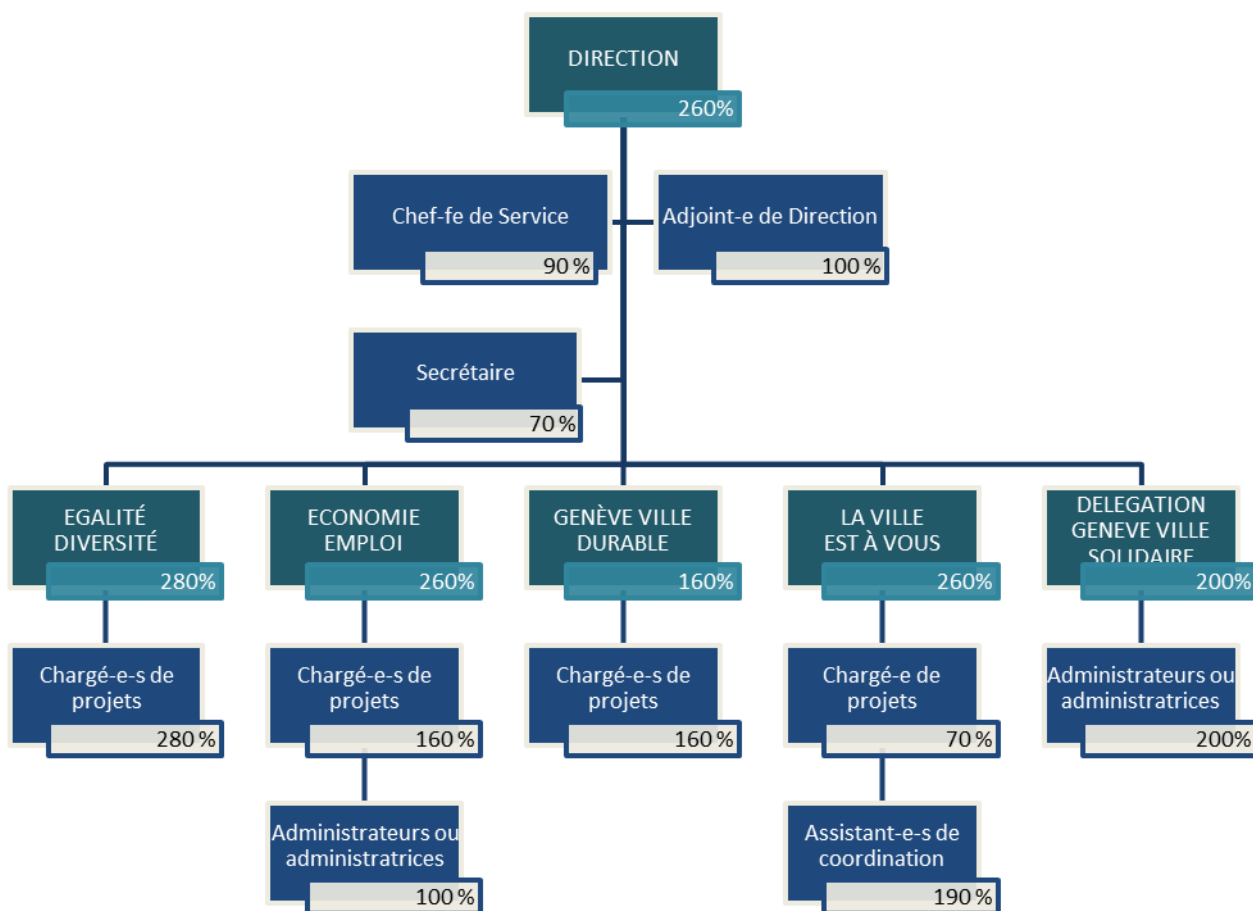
DIRECTION
260%

Chef-fe de Service
90 %

Adjoint-e de Direction
100 %

Secrétaire
70 %

EGALITÉ DIVERSITÉ
280%

Chargé-e-s de projets
280 %

ECONOMIE EMPLOI
260%

Chargé-e-s de projets
160 %

Administrateurs ou administratrices
100 %

GENÈVE VILLE DURABLE
160%

Chargé-e-s de projets
160 %

LA VILLE EST À VOUS
260%

Chargé-e de projets
70 %

Assistant-e-s de coordination
190 %

DELEGATION GENEVE VILLE SOLIDAIRE
200%

Administrateurs ou administratrices
200%